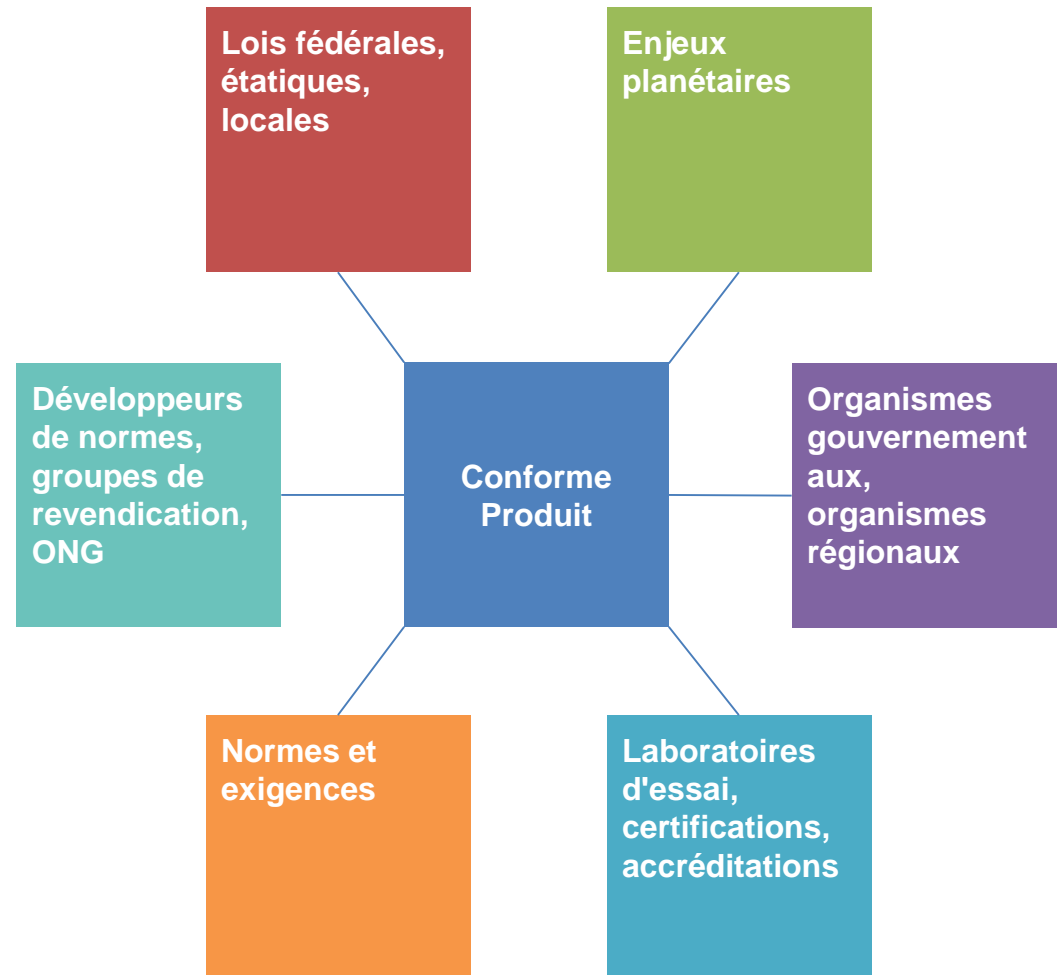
Lois fédérales, étatiques, locales

Enjeux planétaires

Développeurs de normes, groupes de revendication, ONG

Conforme Produit

Organismes gouvernement aux, organismes régionaux

Normes et exigences

Laboratoires d'essai, certifications, accréditations